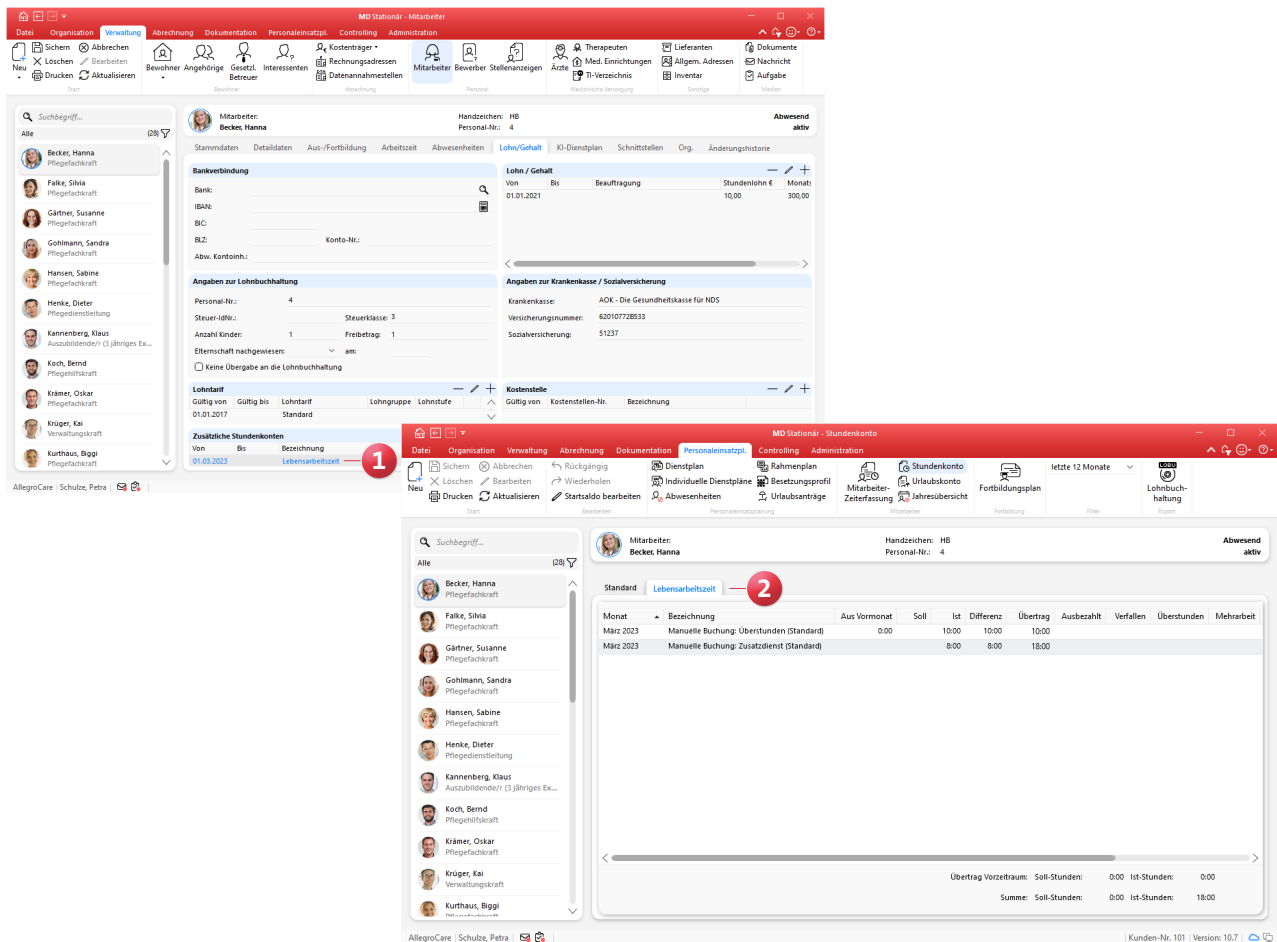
MD Stationär - Mitarbeiter

Datei Organisation Verwaltung Abrechnung Dokumentation Personaleinsatzpl. Controlling Administration

Neu Sichern Löschen Drucken Abbrechen Bearbeiten Aktualisieren Start
Bewohner Angehörige Gesetzl. Betreuer Interessenten Bewohner
Kostenträger Rechnungsadressen Datenannahmestellen Abrechnung
Mitarbeiter Bewerber Stellenanzeigen Personal
Ärzte Therapeuten Med. Einrichtungen TI-Verzeichnis Medizinische Versorgung
Lieferanten Allgem. Adressen Inventar Sonstige
Dokumente Nachricht Aufgabe Medien

Suchbegriff...
Alle (28)
Becker, Hanna Pflegefachkraft
Falke, Silvia Pflegefachkraft
Gärtner, Susanne Pflegefachkraft
Gohlmann, Sandra Pflegefachkraft
Hansen, Sabine Pflegefachkraft
Henke, Dieter Pflegedienstleitung
Kannenberg, Klaus Auszubildende/r (3 jähriges Ex...
Koch, Bernd Pflegehilfskraft
Krämer, Oskar Pflegefachkraft
Krüger, Kai Verwaltungskraft
Kurthaus, Biggi Pflegefachkraft

Mitarbeiter: Becker, Hanna
Handzeichen: HB
Personal-Nr.: 4
Abwesend aktiv

Stammdaten Detaildaten Aus-/Fortbildung Arbeitszeit Abwesenheiten Lohn/Gehalt KI-Dienstplan Schnittstellen Org. Änderungshistorie

Bankverbindung
Bank:
IBAN:
BIC:
BLZ: Konto-Nr.:
Abw. Kontoinh.:

Lohn / Gehalt
| Von | Bis | Beauftragung | Stundenlohn € | Monats |
|---|---|---|---|---|
| 01.01.2021 | | | 10,00 | 300,00 |

Angaben zur Lohnbuchhaltung
Personal-Nr.: 4
Steuer-IdNr.: Steuerklasse: 3
Anzahl Kinder: 1 Freibetrag: 1
Elternschaft nachgewiesen: am:
Keine Übergabe an die Lohnbuchhaltung

Angaben zur Krankenkasse / Sozialversicherung
Krankenkasse: AOK - Die Gesundheitskasse für NDS
Versicherungsnummer: 62010772B533
Sozialversicherung: 51237

Lohntarif
| Gültig von | Gültig bis | Lohntarif | Lohngruppe | Lohnstufe |
|---|---|---|---|---|
| 01.01.2017 | | Standard | | |

Kostenstelle
| Gültig von | Kostenstellen-Nr. | Bezeichnung |
|---|---|---|

Zusätzliche Stundenkonten
| Von | Bis | Bezeichnung |
|---|---|---|
| 01.03.2023 | | Lebensarbeitszeit |

1

AllegroCare | Schulze, Petra

MD Stationär - Stundenkonto

Datei Organisation Verwaltung Abrechnung Dokumentation Personaleinsatzpl. Controlling Administration

Neu Sichern Löschen Drucken Abbrechen Bearbeiten Aktualisieren Start
Rückgängig Wiederholen Startsaldo bearbeiten Bearbeiten
Dienstplan Individuelle Dienstpläne Abwesenheiten Rahmenplan Besetzungsprofil Urlaubsanträge Personaleinsatzplanung
Mitarbeiter-Zeiterfassung Stundenkonto Urlaubskonto Jahresübersicht Mitarbeiter
Fortbildungsplan Fortbildung
letzte 12 Monate Filter
Lohnbuchhaltung Export

Suchbegriff...
Alle (28)
Becker, Hanna Pflegefachkraft
Falke, Silvia Pflegefachkraft
Gärtner, Susanne Pflegefachkraft
Gohlmann, Sandra Pflegefachkraft
Hansen, Sabine Pflegefachkraft
Henke, Dieter Pflegedienstleitung
Kannenberg, Klaus Auszubildende/r (3 jähriges Ex...
Koch, Bernd Pflegehilfskraft
Krämer, Oskar Pflegefachkraft
Krüger, Kai Verwaltungskraft
Kurthaus, Biggi Pflegefachkraft

Mitarbeiter: Becker, Hanna
Handzeichen: HB
Personal-Nr.: 4
Abwesend aktiv

Standard Lebensarbeitszeit
2

| Monat | Bezeichnung | Aus Vormonat | Soll | Ist | Differenz | Übertrag | Ausbezahlt | Verfallen | Überstunden | Mehrarbeit |
|---|---|---|---|---|---|---|---|---|---|---|
| März 2023 | Manuelle Buchung: Überstunden (Standard) | 0:00 | | 10:00 | 10:00 | 10:00 | | | | |
| März 2023 | Manuelle Buchung: Zusatzdienst (Standard) | | | 8:00 | 8:00 | 18:00 | | | | |

Übertrag Vorzeitraum: Soll-Stunden: 0:00 Ist-Stunden: 0:00
Summe: Soll-Stunden: 0:00 Ist-Stunden: 18:00

AllegroCare | Schulze, Petra
Kunden-Nr. 101 | Version: 10.7